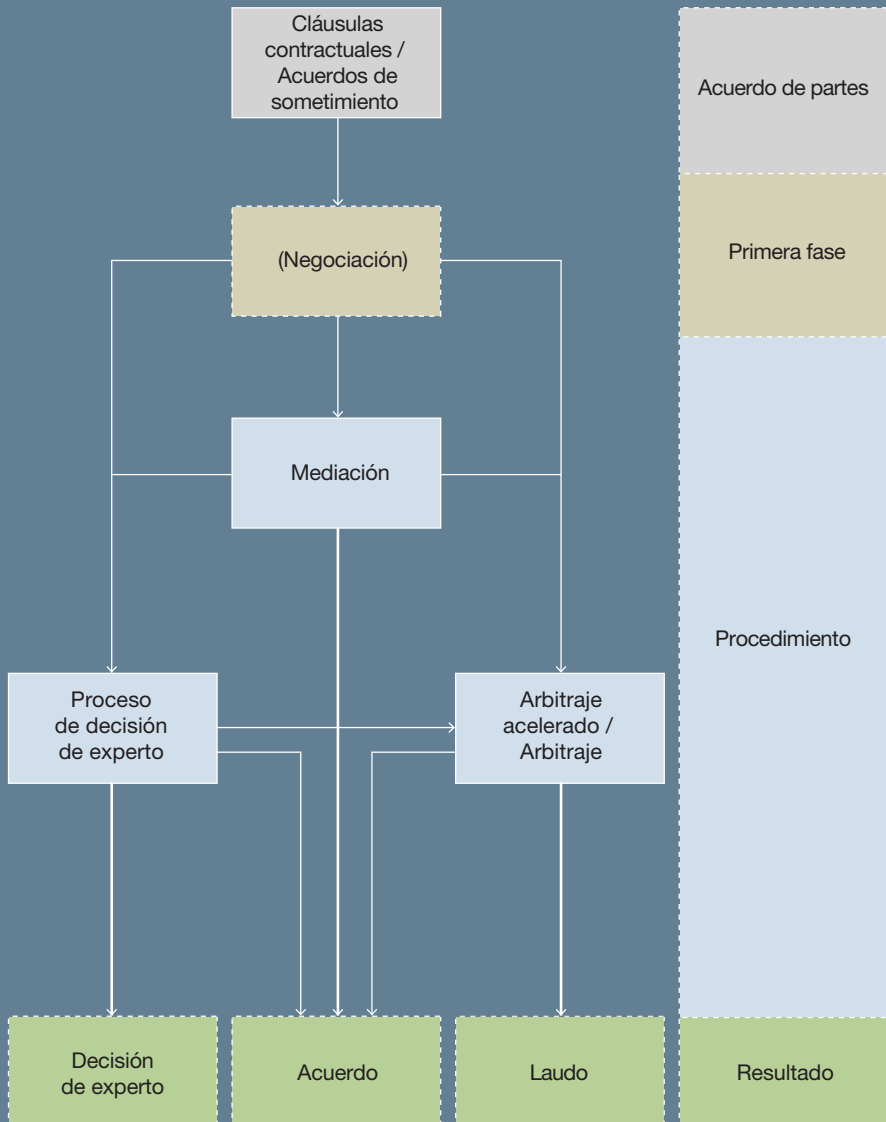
Cláusulas contractuales / Acuerdos de sometimiento

Acuerdo de partes

(Negociación)

Primera fase

Mediación

Procedimiento

Proceso de decisión de experto

Arbitraje acelerado / Arbitraje

Decisión de experto

Acuerdo

Laudo

Resultado